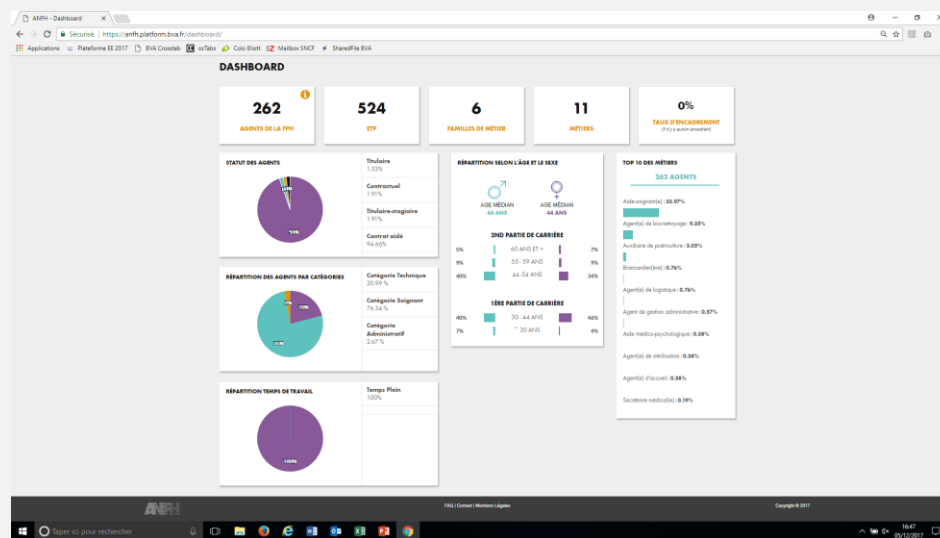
ANFH - Dashboard

Sécurisé | https://anfh.platform.bva.fr/dashboard/

Applications Plateforme EE 2017 BVA Crosstab ocTabs Colis Eliott Mailbox SNCF SharedFile BVA

DASHBOARD

262
AGENTS DE LA FPH

524
ETP

6
FAMILLES DE MÉTIER

11
MÉTIERS

0%
TAUX D'ENCADREMENT
(Fnc) = aucun encadrant

STATUT DES AGENTS

Titulaire
1.53%

Contractuel
1.91%

Titulaire-stagiaire
1.91%

Contrat aidé
94.66%

RÉPARTITION DES AGENTS PAR CATÉGORIES

Catégorie Technique
20.99 %

Catégorie Soignant
76.34 %

Catégorie Administratif
2.67 %

RÉPARTITION TEMPS DE TRAVAIL

Temps Plein
100%

100%

RÉPARTITION SELON L'ÂGE ET LE SEXE

AGE MÉDIAN
44 ANS

AGE MÉDIAN
44 ANS

2ND PARTIE DE CARRIÈRE

| 5% | 60 ANS ET + | 7% |
|---|---|---|
| 9% | 55 - 59 ANS | 9% |
| 40% | 44-54 ANS | 34% |

1ÈRE PARTIE DE CARRIÈRE

| 40% | 30 - 44 ANS | 46% |
|---|---|---|
| 7% | ^ 30 ANS | 4% |

TOP 10 DES MÉTIERS

262 AGENTS

Aide-soignant(e) : 55.97%

Agent(e) de bionettoyage : 9.35%

Auxiliaire de puériculture : 3.05%

Brancardier(ère) : 0.76%

Agent(e) de logistique : 0.76%

Agent de gestion administrative : 0.57%

Aide médico-psychologique : 0.38%

Agent(e) de stérilisation : 0.38%

Agent(e) d'accueil : 0.38%

Secrétaire médical(e) : 0.19%

ANFH

FAQ | Contact | Mentions Légales

Copyright © 2017

Taper ici pour rechercher

16:47
05/12/2017